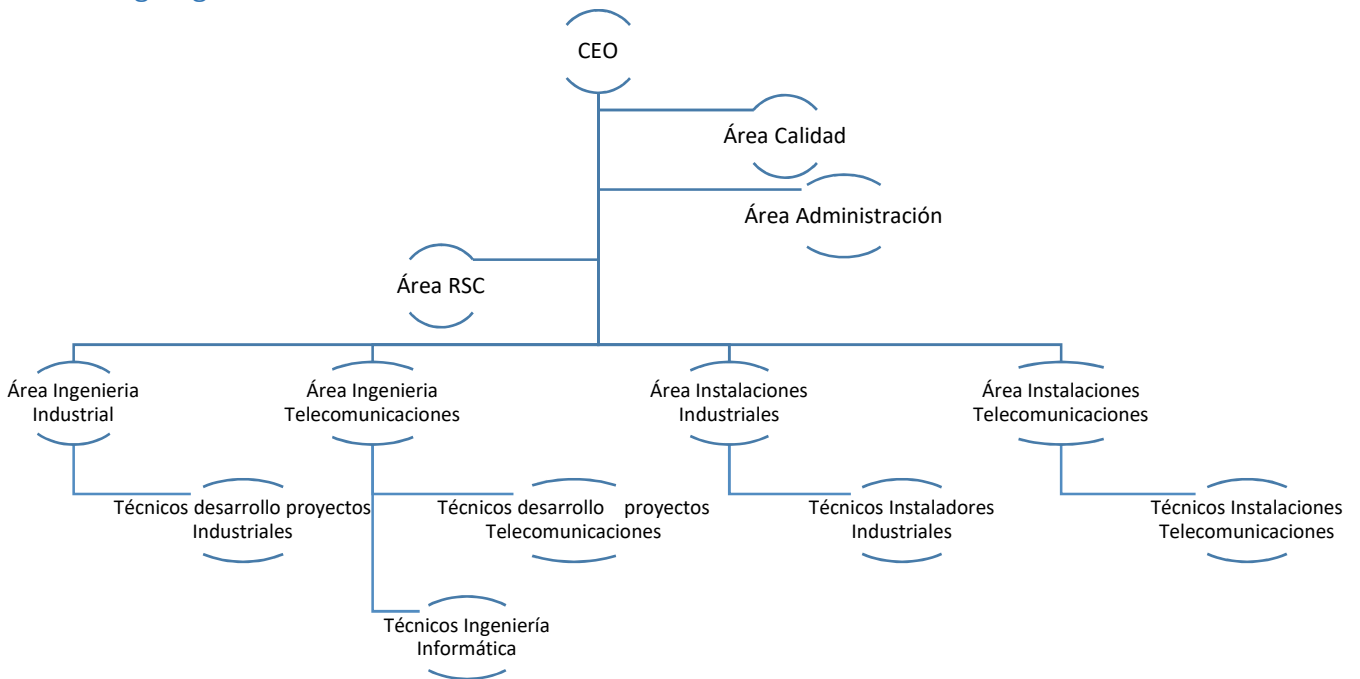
CEO

Área Calidad

Área Administración

Área RSC

Área Ingenieria Industrial

Técnicos desarrollo proyectos Industriales

Área Ingenieria Telecomunicaciones

Técnicos desarrollo proyectos Telecomunicaciones

Técnicos Ingeniería Informática

Área Instalaciones Industriales

Técnicos Instaladores Industriales

Área Instalaciones Telecomunicaciones

Técnicos Instalaciones Telecomunicaciones